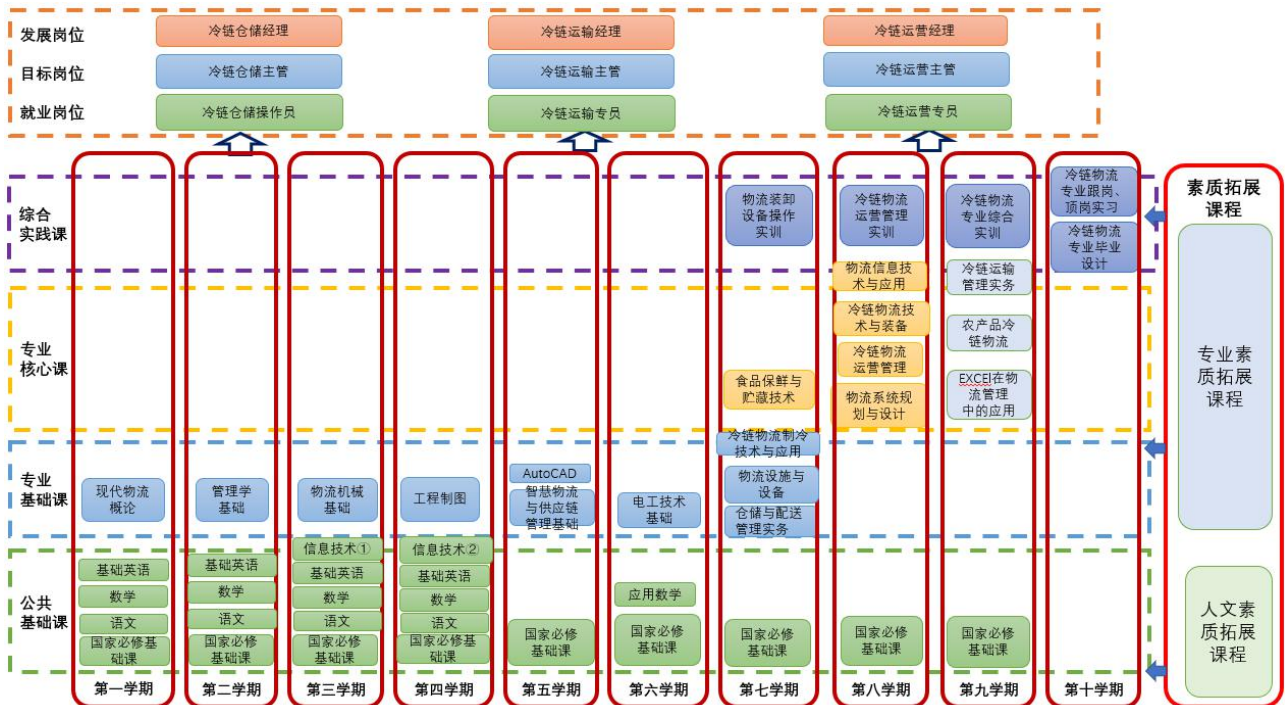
发展岗位
目标岗位
就业岗位

冷链仓储经理
冷链仓储主管
冷链仓储操作员

冷链运输经理
冷链运输主管
冷链运输专员

冷链运营经理
冷链运营主管
冷链运营专员

综合实践课

专业核心课

专业基础课

公共基础课

第一学期
现代物流概论
基础英语
数学
语文
国家必修基础课

第二学期
管理学基础
基础英语
数学
语文
国家必修基础课

第三学期
物流机械基础
信息技术①
基础英语
数学
语文
国家必修基础课

第四学期
工程制图
信息技术②
基础英语
数学
语文
国家必修基础课

第五学期
AutoCAD
智慧物流与供应链管理基础
国家必修基础课

第六学期
电工技术基础
应用数学
国家必修基础课

第七学期
物流装卸设备操作实训
食品保鲜与贮藏技术
冷链物流制冷技术与应用
物流设施与设备
仓储与配送管理实务
国家必修基础课

第八学期
冷链物流运营管理实训
物流信息技术与应用
冷链物流技术与装备
冷链物流运营管理
物流系统规划与设计
国家必修基础课

第九学期
冷链物流专业综合实训
冷链运输管理实务
农产品冷链物流
EXCEl在物流管理中的应用
国家必修基础课

第十学期
冷链物流专业跟岗、顶岗实习
冷链物流专业毕业设计

素质拓展课程
专业素质拓展课程
人文素质拓展课程